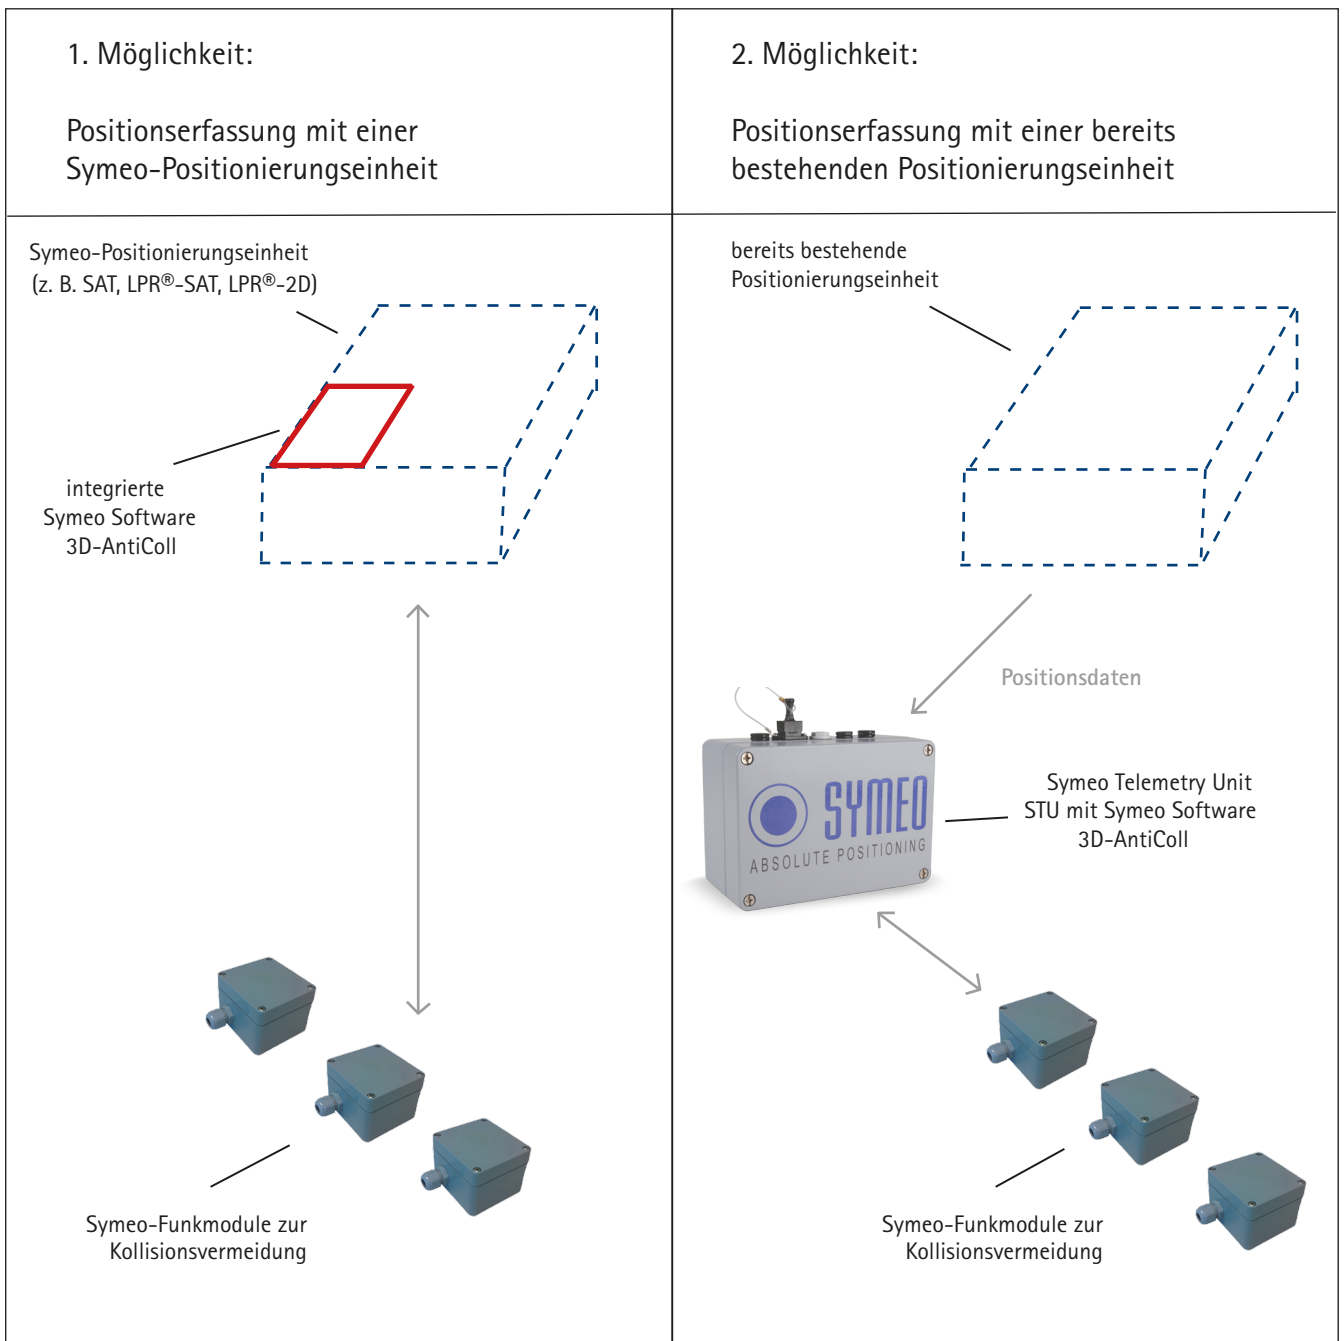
1. Möglichkeit:

Positionserfassung mit einer Symeo-Positionierungseinheit

2. Möglichkeit:

Positionserfassung mit einer bereits bestehenden Positionierungseinheit

Symeo-Positionierungseinheit (z. B. SAT, LPR®-SAT, LPR®-2D)

integrierte Symeo Software 3D-AntiColl

Symeo-Funkmodule zur Kollisionsvermeidung

bereits bestehende Positionierungseinheit

Positionsdaten

SYMEO
ABSOLUTE POSITIONING

Symeo Telemetry Unit STU mit Symeo Software 3D-AntiColl

Symeo-Funkmodule zur Kollisionsvermeidung